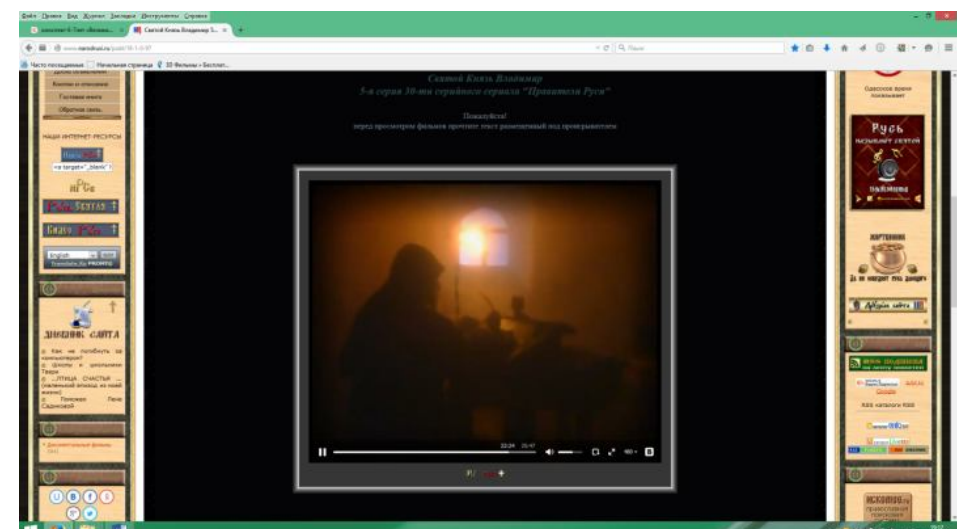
Файл Правка Вид Журнал Закладки Инструменты Справка

Святой Князь Владимир

5-я серия 30-ти серийного сериала "Правители Руси"

Пожалуйста!
перед просмотром фильма прочтите текст размещенный под проигрывателем

Книги и описания
Гостевая книга
Обратная связь

НАШИ ИНТЕРНЕТ-РЕСУРСЫ

<a target="_blank">

English
Translate.Ru PROMT

ДНЕВНИК САЙТА

Как не погубить за компьютером?
Школы и школьники Твери
"ПТИЦА СЧАСТЬЯ" (маленький эпизод из моей жизни)
Пожелал Лены Садовской

Документальные фильмы

Одесское время показывает

Русь называет святой

ЖЕРТВЕННИК

Друзья сайта

RSS каталогъ RSS

22:24 26:47